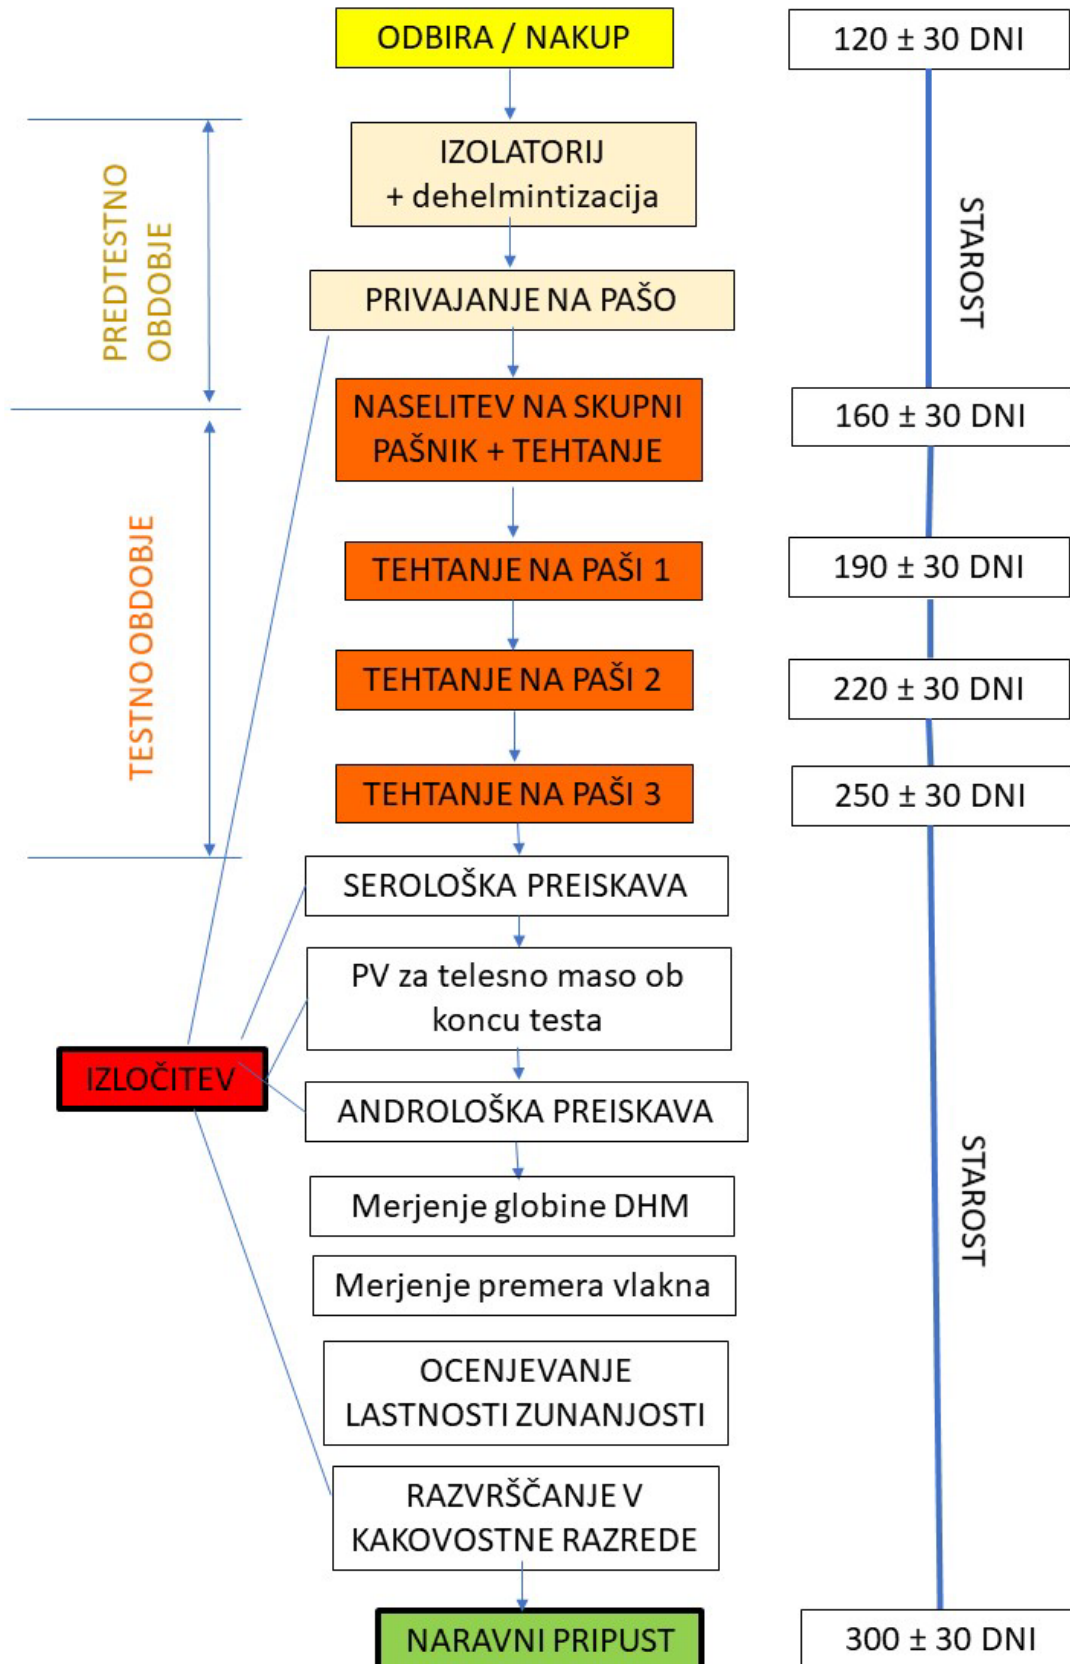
ODBIRA / NAKUP

120 ± 30 DNI

PREDTESTNO OBDOBJE

IZOLATORIJ + dehelmintizacija

STAROST

PRIVAJANJE NA PAŠO

NASELITEV NA SKUPNI PAŠNIK + TEHTANJE

160 ± 30 DNI

TESTNO OBDOBJE

TEHTANJE NA PAŠI 1

190 ± 30 DNI

TEHTANJE NA PAŠI 2

220 ± 30 DNI

TEHTANJE NA PAŠI 3

250 ± 30 DNI

SEROLOŠKA PREISKAVA

PV za telesno maso ob koncu testa

IZLOČITEV

ANDROLOŠKA PREISKAVA

Merjenje globine DHM

STAROST

Merjenje premera vlakna

OCENJEVANJE LASTNOSTI ZUNANJOSTI

RAZVRŠČANJE V KAKOVOSTNE RAZREDE

NARAVNI PRIPUST

300 ± 30 DNI